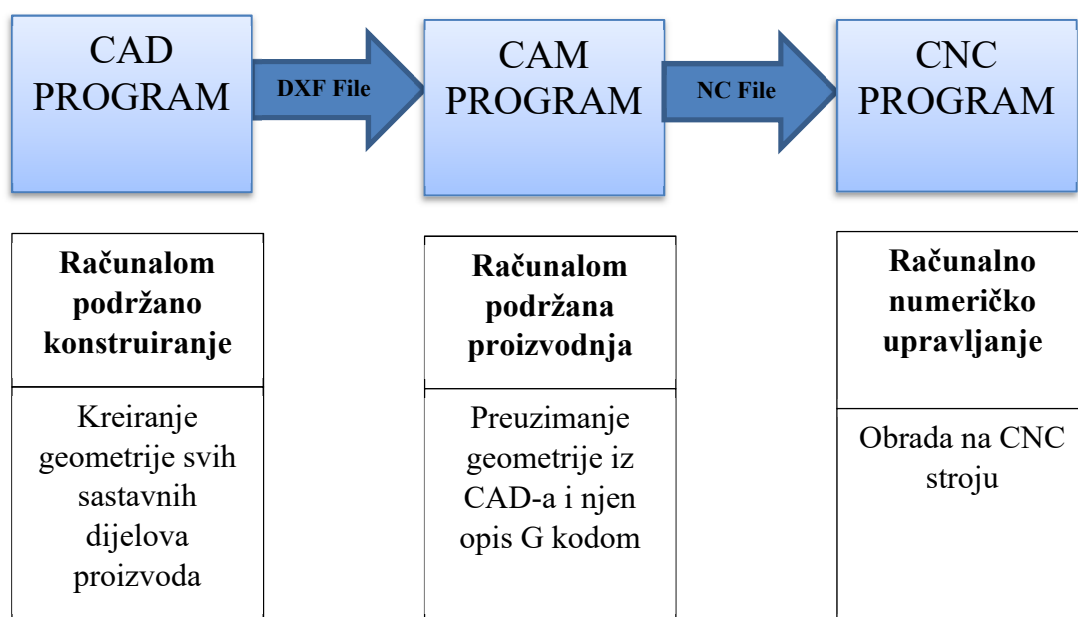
CAD PROGRAM

DXF File

CAM PROGRAM

NC File

CNC PROGRAM

**Računalom podržano konstruiranje**

Kreiranje geometrije svih sastavnih dijelova proizvoda

**Računalom podržana proizvodnja**

Preuzimanje geometrije iz CAD-a i njen opis G kodom

**Računalno numeričko upravljanje**

Obrada na CNC stroju